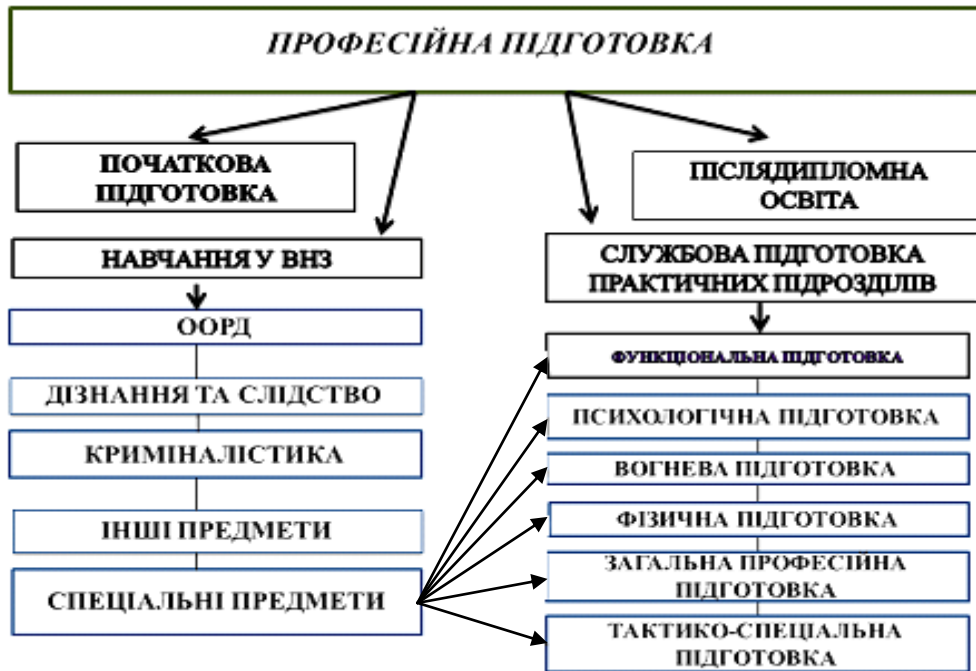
ПРОФЕСІЙНА ПІДГОТОВКА

ПОЧАТКОВА ПІДГОТОВКА

НАВЧАННЯ У ВНЗ

ООРД

ДІЗНАННЯ ТА СЛІДСТВО

КРИМІНАЛІСТИКА

ІНШІ ПРЕДМЕТИ

СПЕЦІАЛЬНІ ПРЕДМЕТИ

ПІСЛЯДИПЛОМНА ОСВІТА

СЛУЖБОВА ПІДГОТОВКА ПРАКТИЧНИХ ПІДРОЗДІЛІВ

ФУНКЦІОНАЛЬНА ПІДГОТОВКА

ПСИХОЛОГІЧНА ПІДГОТОВКА

ВОГНЕВА ПІДГОТОВКА

ФІЗИЧНА ПІДГОТОВКА

ЗАГАЛЬНА ПРОФЕСІЙНА ПІДГОТОВКА

ТАКТИКО-СПЕЦІАЛЬНА ПІДГОТОВКА